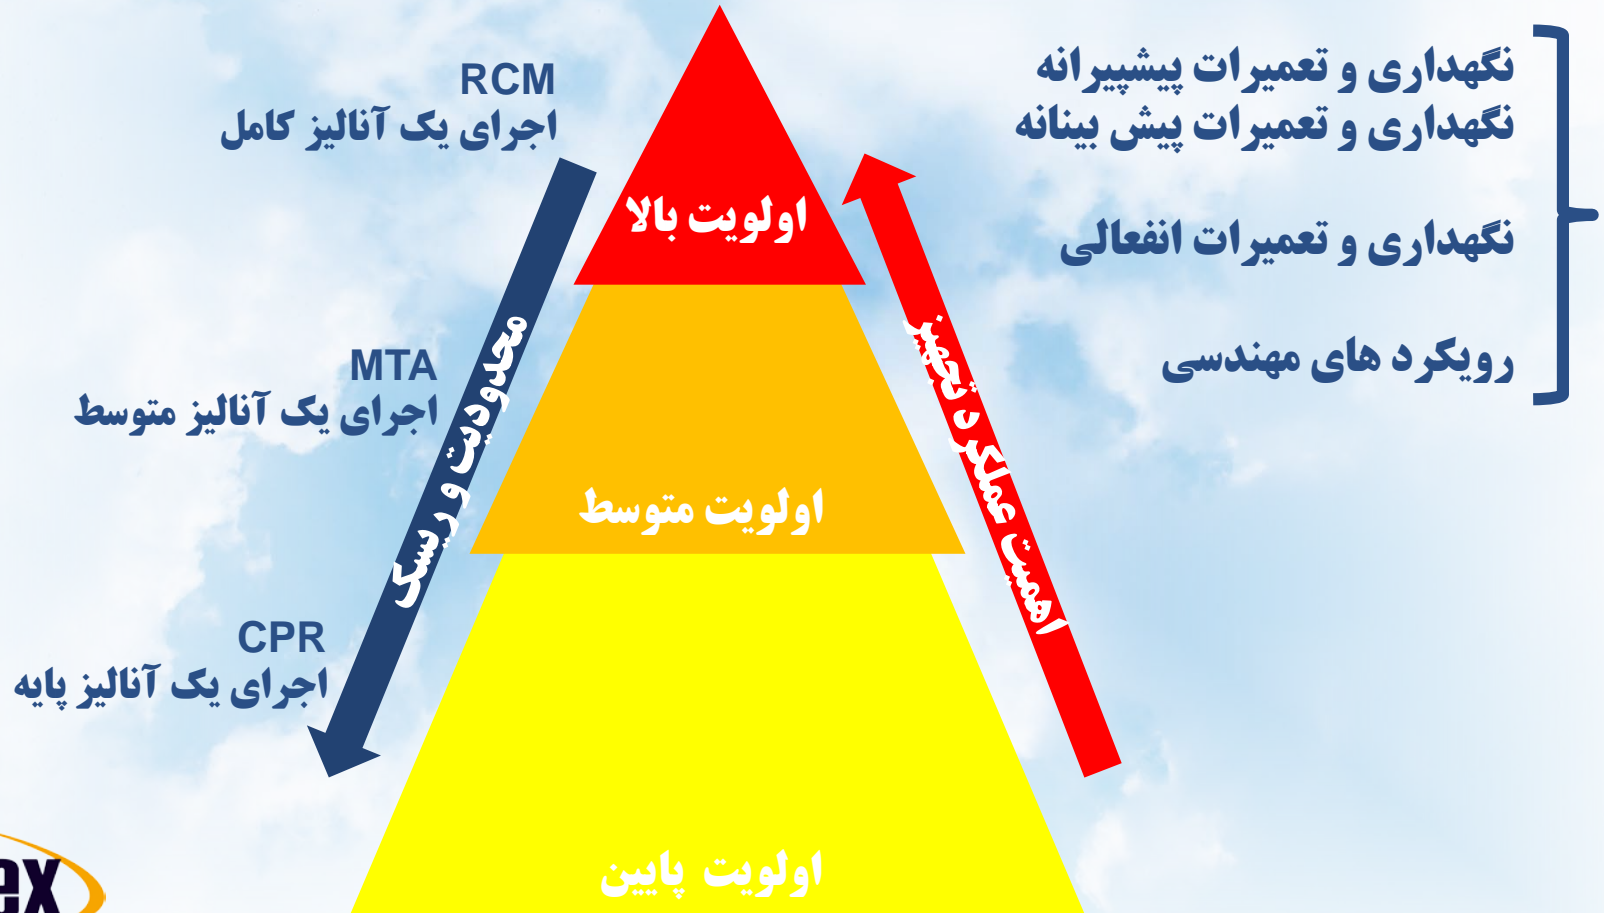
نگهداری و تعمیرات پیشپیرانه
نگهداری و تعمیرات پیش بینانه

نگهداری و تعمیرات انفعالی

رویکرد های مهندسی

RCM
اجرای یک آنالیز کامل

MTA
اجرای یک آنالیز متوسط

CPR
اجرای یک آنالیز پایه

محدودیت و ریسک

اهمیت عملکرد تجهیز

اولویت بالا

اولویت متوسط

اولویت پایین

ex